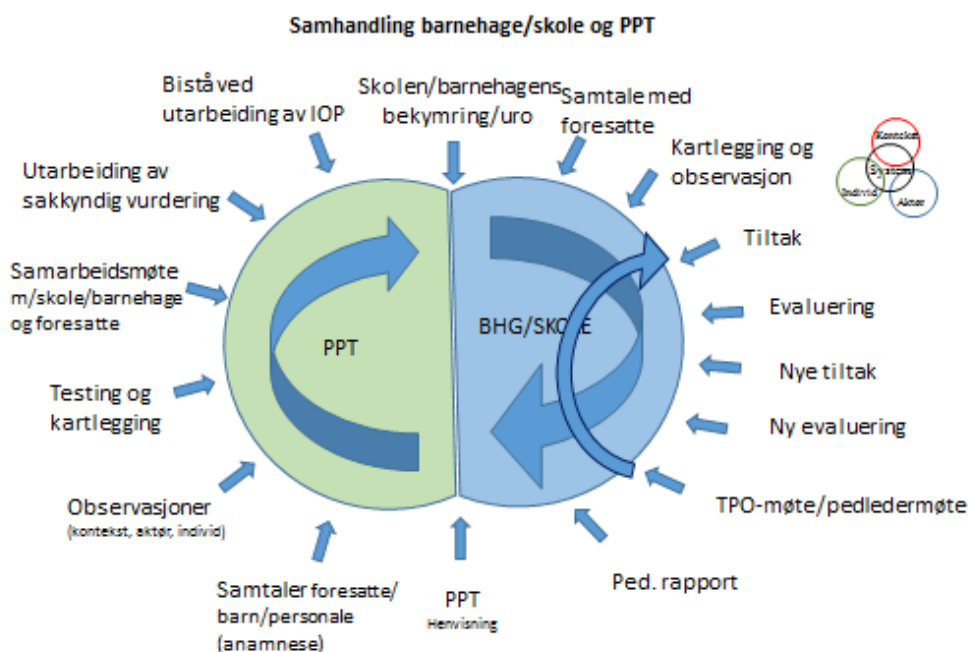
Samhandling barnehage/skole og PPT

Bistå ved utarbeiding av IOP

Skolen/barnehagens bekymring/uro

Samtale med foresatte

Kartlegging og observasjon

Kontekst
System
Individ
Aktør

Utarbeiding av sakkyndig vurdering

Tiltak

Samarbeidsmøte m/skole/barnehage og foresatte

Evaluering

PPT

BHG/SKOLE

Nye tiltak

Testing og kartlegging

Ny evaluering

Observasjoner (kontekst, aktør, individ)

TPO-møte/pedledermøte

Samtaler foresatte/ barn/personale (anamnese)

PPT Henvisning

Ped. rapport